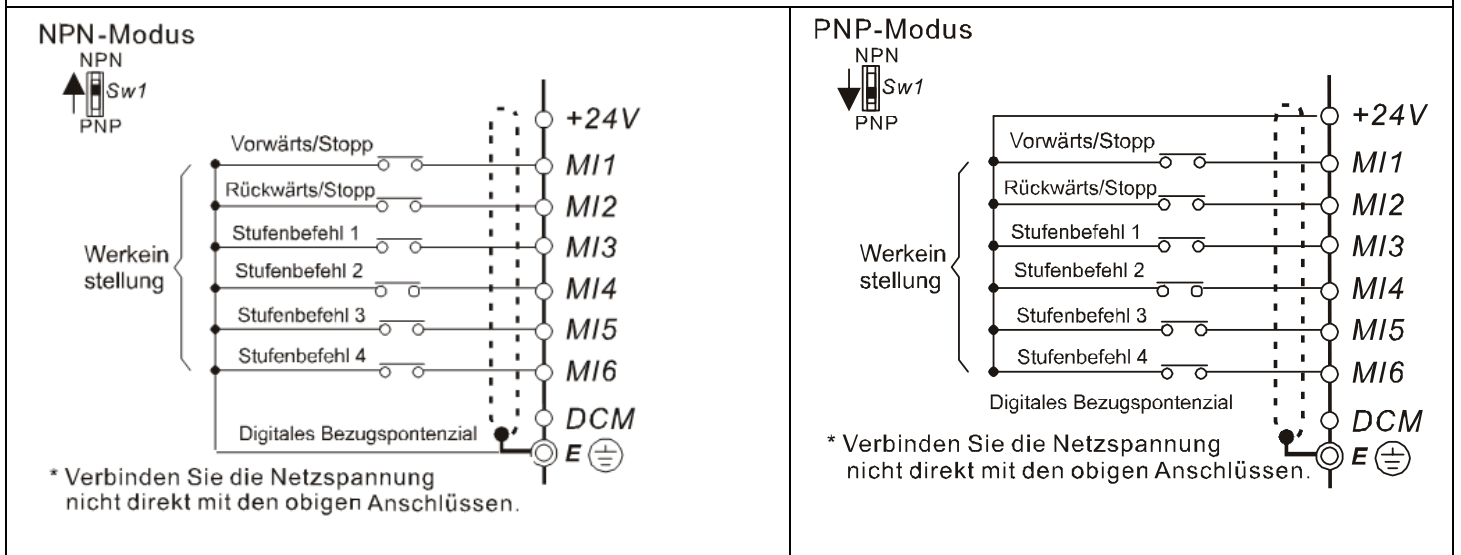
NPN-Modus

NPN

Sw1

PNP

+24V

Vorwärts/Stopp

MI1

Rückwärts/Stopp

MI2

Stufenbefehl 1

MI3

Werkein stellung

Stufenbefehl 2

MI4

Stufenbefehl 3

MI5

Stufenbefehl 4

MI6

DCM

Digitales Bezugspontenzial

E

* Verbinden Sie die Netzspannung nicht direkt mit den obigen Anschlüssen.

PNP-Modus

NPN

Sw1

PNP

+24V

Vorwärts/Stopp

MI1

Rückwärts/Stopp

MI2

Stufenbefehl 1

MI3

Werkein stellung

Stufenbefehl 2

MI4

Stufenbefehl 3

MI5

Stufenbefehl 4

MI6

Digitales Bezugspontenzial

DCM

* Verbinden Sie die Netzspannung nicht direkt mit den obigen Anschlüssen.

E